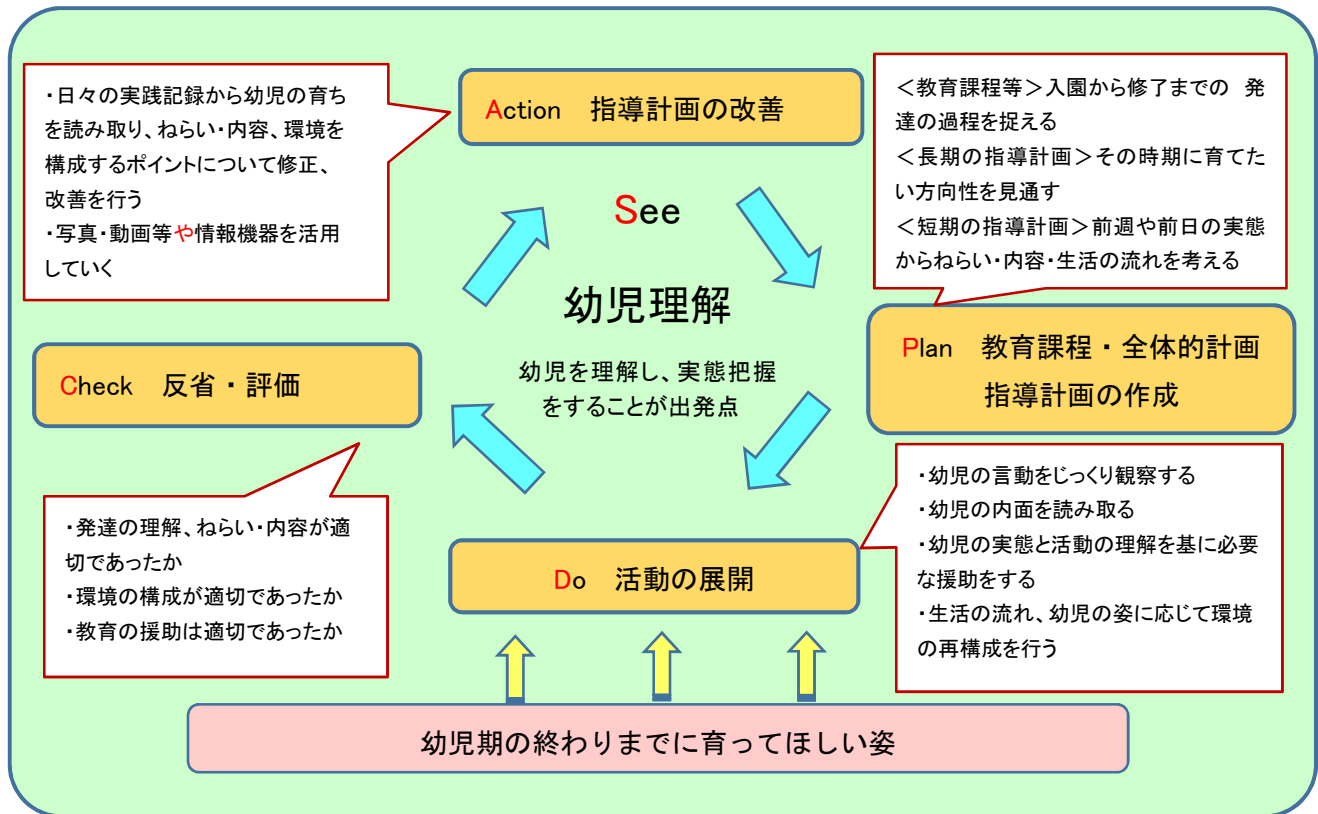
・日々の実践記録から幼児の育ちを読み取り、ねらい・内容、環境を構成するポイントについて修正、改善を行う
・写真・動画等や情報機器を活用していく

Action　指導計画の改善

＜教育課程等＞入園から修了までの　発達の過程を捉える
＜長期の指導計画＞その時期に育てたい方向性を見通す
＜短期の指導計画＞前週や前日の実態からねらい・内容・生活の流れを考える

See

幼児理解

幼児を理解し、実態把握をすることが出発点

Plan　教育課程・全体的計画
指導計画の作成

Check　反省・評価

・発達の理解、ねらい・内容が適切であったか
・環境の構成が適切であったか
・教育の援助は適切であったか

Do　活動の展開

・幼児の言動をじっくり観察する
・幼児の内面を読み取る
・幼児の実態と活動の理解を基に必要な援助をする
・生活の流れ、幼児の姿に応じて環境の再構成を行う

幼児期の終わりまでに育ってほしい姿